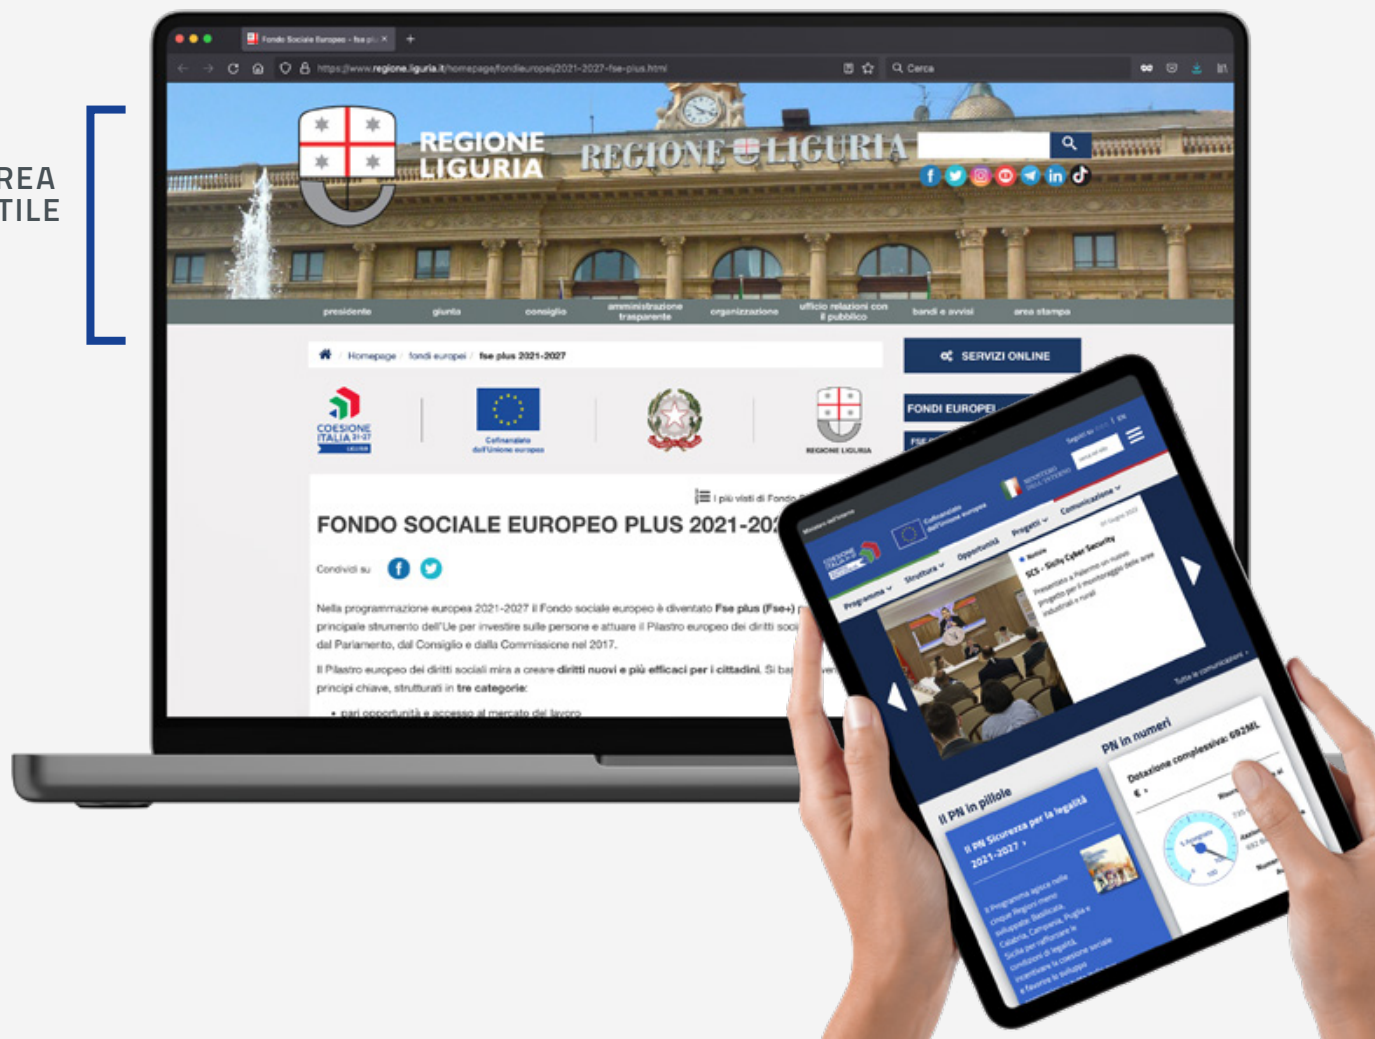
REA
TILE

Fondo Sociale Europeo - fse pl... ×

https://www.regione.liguria.it/homepage/fondieuropei/2021-2027-fse-plus.html

Cerca

REGIONE LIGURIA

REGIONE LIGURIA

presidente giunta consiglio amministrazione trasparente organizzazione ufficio relazioni con il pubblico bandi e avvisi area stampa

Homepage / fondi europei / fse plus 2021-2027

SERVIZI ONLINE

FONDI EUROPEI

COESIONE ITALIA 21-27 LIGURIA

Cofinanziato dall'Unione europea

REGIONE LIGURIA

I più visti di Fondo

FONDO SOCIALE EUROPEO PLUS 2021-202

Condividi su

Nella programmazione europea 2021-2027 il Fondo sociale europeo è diventato Fse plus (Fse+) principale strumento dell'Ue per investire sulle persone e attuare il Pilastro europeo dei diritti soci dal Parlamento, dal Consiglio e dalla Commissione nel 2017.

Il Pilastro europeo dei diritti sociali mira a creare diritti nuovi e più efficaci per i cittadini. Si ba principi chiave, strutturati in tre categorie:

• pari opportunità e accesso al mercato del lavoro

Ministero dell'Interno

Cofinanziato dall'Unione europea

Programma Struttura Opportunità Progetti Comunicazione

SCS - Sicily Cyber Security

Presentato a Palermo un nuovo progetto per il monitoraggio delle aree industriali e rurali

Tutte le comunicazioni

Il PN in pillole

Il PN Sicurezza per la legalità 2021-2027

PN in numeri

Dotazione complessiva: 692ML